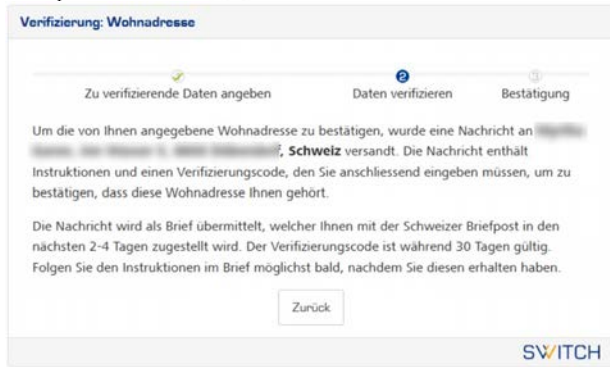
Verifizierung: Wohnadresse

Zu verifizierende Daten angeben

2
Daten verifizieren

3
Bestätigung

Um die von Ihnen angegebene Wohnadresse zu bestätigen, wurde eine Nachricht an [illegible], Schweiz versandt. Die Nachricht enthält Instruktionen und einen Verifizierungscode, den Sie anschliessend eingeben müssen, um zu bestätigen, dass diese Wohnadresse Ihnen gehört.

Die Nachricht wird als Brief übermittelt, welcher Ihnen mit der Schweizer Briefpost in den nächsten 2-4 Tagen zugestellt wird. Der Verifizierungscode ist während 30 Tagen gültig. Folgen Sie den Instruktionen im Brief möglichst bald, nachdem Sie diesen erhalten haben.

Zurück

SWITCH